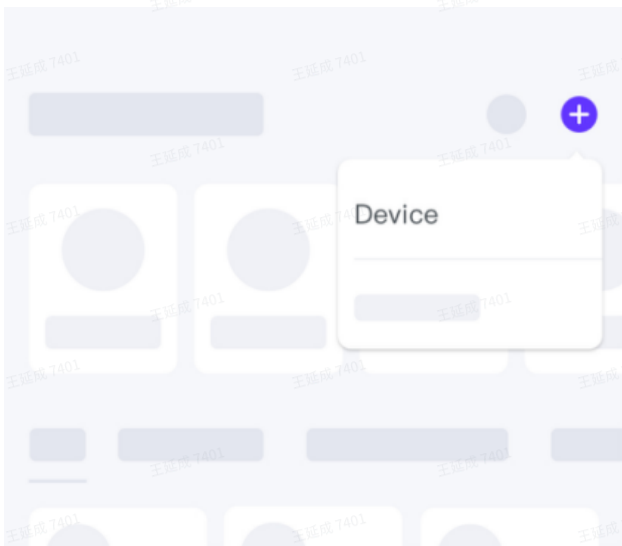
王廷成 7401
王廷成 7401
王廷成 7401
王廷成 7401
Device
王廷成 7401
王廷成 7401
王廷成 7401
王廷成 7401
王廷成 7401
王廷成 7401
王廷成 7401
王廷成 7401
王廷成 7401
王廷成 7401
王廷成 7401
王廷成 7401
王廷成 7401
王廷成 7401